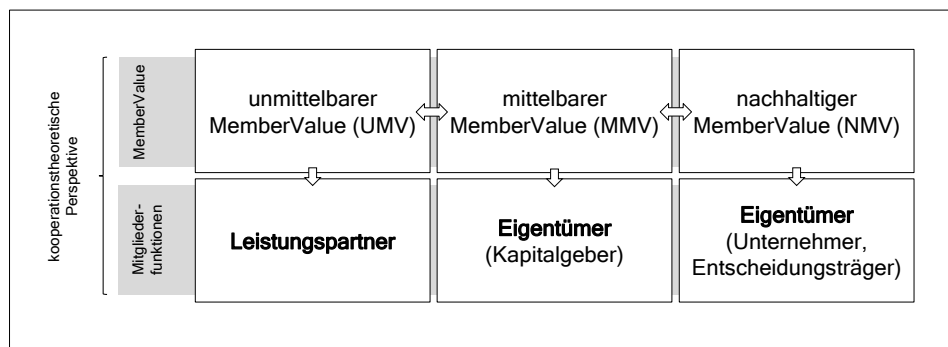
kooperationstheoretische Perspektive

MemberValue

| unmittelbarer MemberValue (UMV) | mittelbarer MemberValue (MMV) | nachhaltiger MemberValue (NMV) |
|---|---|---|

Mitglieder-funktionen

| Leistungspartner | Eigentümer (Kapitalgeber) | Eigentümer (Unternehmer, Entscheidungsträger) |
|---|---|---|